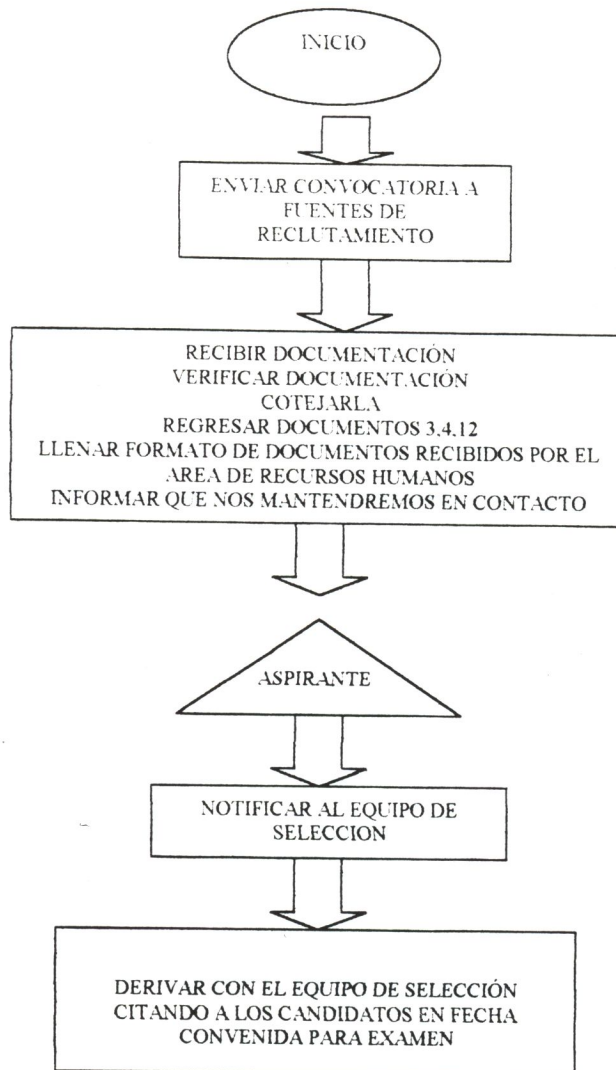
INICIO

ENVIAR CONVOCATORIA A FUENTES DE RECLUTAMIENTO

RECIBIR DOCUMENTACIÓN
VERIFICAR DOCUMENTACIÓN
COTEJARLA
REGRESAR DOCUMENTOS 3,4,12
LLENAR FORMATO DE DOCUMENTOS RECIBIDOS POR EL AREA DE RECURSOS HUMANOS
INFORMAR QUE NOS MANTENDREMOS EN CONTACTO

ASPIRANTE

NOTIFICAR AL EQUIPO DE SELECCION

DERIVAR CON EL EQUIPO DE SELECCIÓN CITANDO A LOS CANDIDATOS EN FECHA CONVENIDA PARA EXAMEN